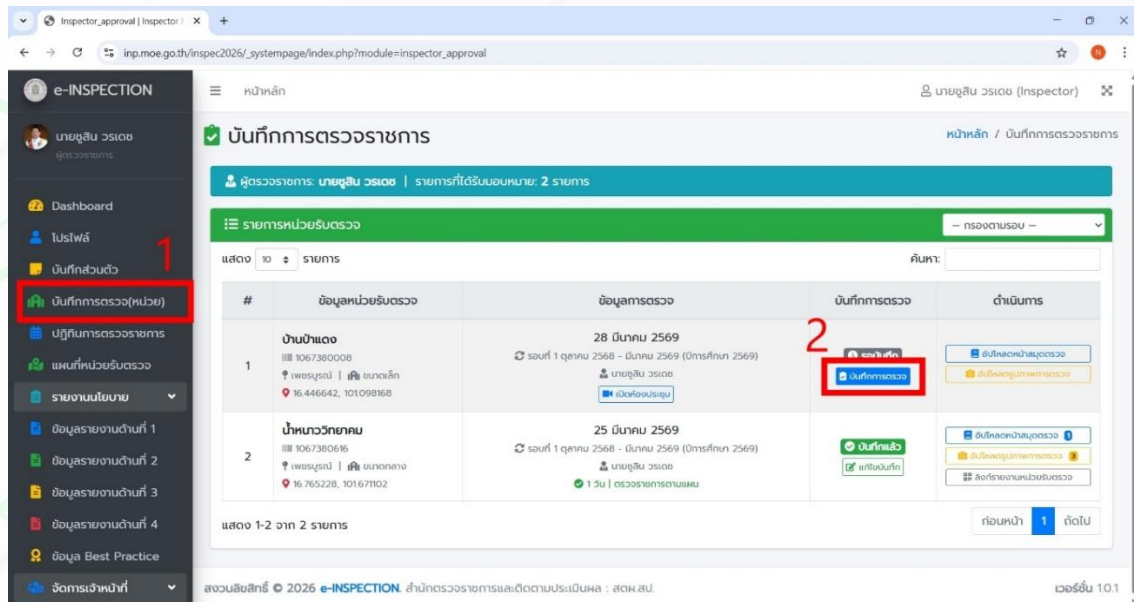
Inspector_approval | Inspector

inp.moe.go.th/inspec2026/_systempage/index.php?module=inspector_approval

e-INSPECTION

หน้าหลัก

นายชูสิน วรเดช (Inspector)

นายชูสิน วรเดช
ผู้ตรวจราชการ

Dashboard
โปรไฟล์
บันทึกส่วนตัว
บันทึกการตรวจ(หน่วย)
ปฏิทินการตรวจราชการ
แผนที่หน่วยรับตรวจ
รายงานนโยบาย
ข้อมูลรายงานด้านที่ 1
ข้อมูลรายงานด้านที่ 2
ข้อมูลรายงานด้านที่ 3
ข้อมูลรายงานด้านที่ 4
ข้อมูล Best Practice
จัดการเจ้าหน้าที่

1

บันทึกการตรวจราชการ

หน้าหลัก / บันทึกการตรวจราชการ

ผู้ตรวจราชการ: นายชูสิน วรเดช | รายการที่ได้รับมอบหมาย: 2 รายการ

รายการหน่วยรับตรวจ

-- กรองตามรอบ --

แสดง 10 รายการ

ค้นหา:

| # | ข้อมูลหน่วยรับตรวจ | ข้อมูลการตรวจ | บันทึกการตรวจ | ดำเนินการ |
|---|---|---|---|---|
| 1 | บ้านป่าแดง 1067380008 เพชรบูรณ์ \| ขนาดเล็ก 16.446642, 101.098168 | 28 มีนาคม 2569 รอบที่ 1 ตุลาคม 2568 - มีนาคม 2569 (ปีการศึกษา 2569) นายชูสิน วรเดช เปิดห้องประชุม | รอบันทึก บันทึกการตรวจ | อัปโหลดหน้าสมุดตรวจ อัปโหลดรูปภาพการตรวจ |
| 2 | น้ำหนาววิทยาคม 1067380616 เพชรบูรณ์ \| ขนาดกลาง 16.765228, 101.671102 | 25 มีนาคม 2569 รอบที่ 1 ตุลาคม 2568 - มีนาคม 2569 (ปีการศึกษา 2569) นายชูสิน วรเดช 1 วัน \| ตรวจราชการตามแผน | บันทึกแล้ว แก้ไขบันทึก | อัปโหลดหน้าสมุดตรวจ 1 อัปโหลดรูปภาพการตรวจ 3 ลิงก์รายงานหน่วยรับตรวจ |

2

แสดง 1-2 จาก 2 รายการ

ก่อนหน้า 1 ถัดไป

สงวนลิขสิทธิ์ © 2026 e-INSPECTION. สำนักตรวจราชการและติดตามประเมินผล : สตผ.สป.

เวอร์ชั่น 1.0.1